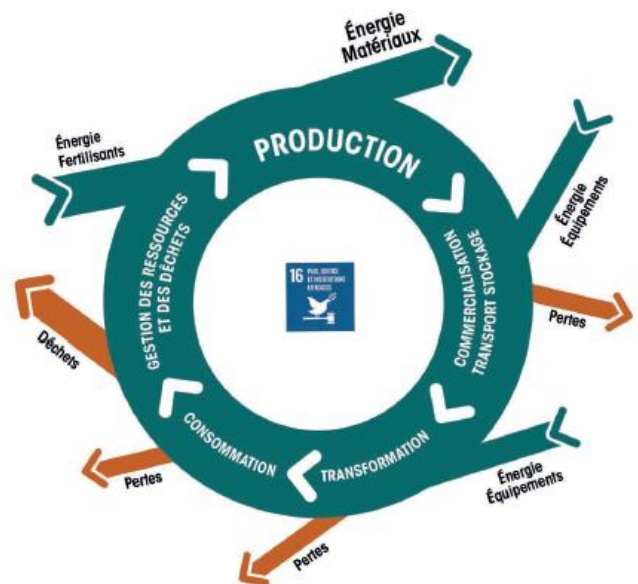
Énergie
Matériaux

Énergie
Fertilisants

PRODUCTION

Énergie
Équipements

COMMERCIALISATION
TRANSPORT STOCKAGE

Pertes

16 PAIX, JUSTICE ET INSTITUTIONS EFFICACES

GESTION DES RESSOURCES
ET DES DÉCHETS

Déchets

CONSOMMATION

TRANSFORMATION

Énergie
Équipements

Pertes

Pertes